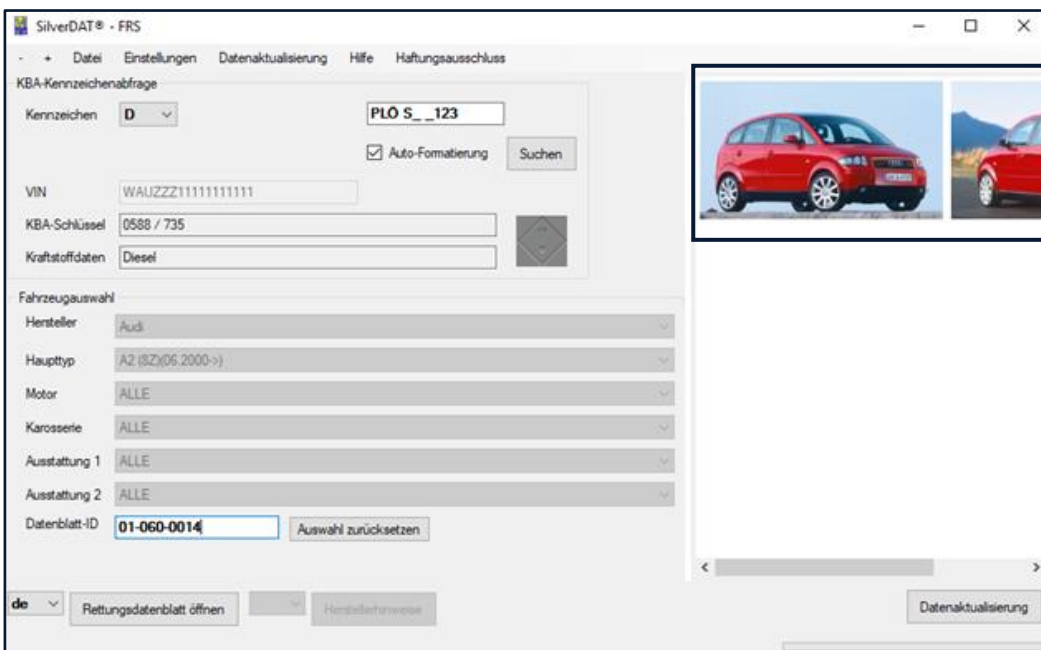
SilverDAT® - FRS

- + Datei Einstellungen Datenaktualisierung Hilfe Haftungsausschluss

KBA-Kennzeichenabfrage

Kennzeichen D

PLÖ S_ _123

Auto-Formatierung Suchen

VIN WAUZZZ11111111111

KBA-Schlüssel 0588 / 735

Kraftstoffdaten Diesel

Fahrzeugauswahl

Hersteller Audi

Haupttyp A2 (8Z)(06.2000->)

Motor ALLE

Karosserie ALLE

Ausstattung 1 ALLE

Ausstattung 2 ALLE

Datenblatt-ID 01-060-0014

Auswahl zurücksetzen

de Rettungsdatenblatt öffnen Herstellerhinweise

Datenaktualisierung